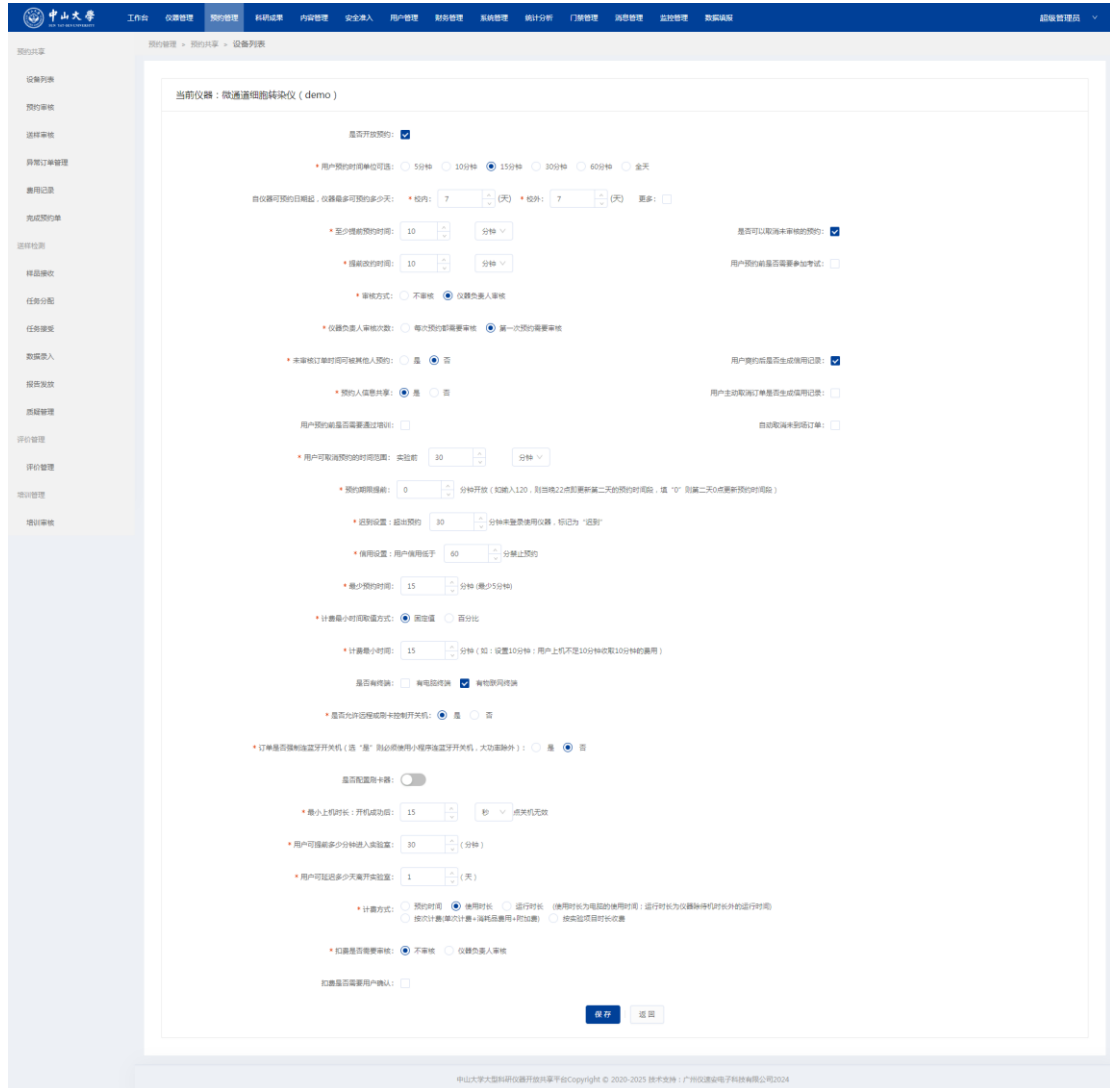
中山大學 SUN YAT-SEN UNIVERSITY

工作台 仪器管理 预约管理 科研成果 内容管理 安全准入 用户管理 财务管理 系统管理 统计分析 门禁管理 消息管理 监控管理 数据填报

超级管理员

预约共享
设备列表
预约审核
送样审核
异常订单管理
费用记录
完成预约单
送样检测
样品接收
任务分配
任务接受
数据录入
报告发放
质疑管理
评价管理
评价管理
培训管理
培训审核

预约管理 » 预约共享 » 设备列表

当前仪器：微通道细胞转染仪（demo）

是否开放预约：

* 用户预约时间单位可选： 5分钟 10分钟 15分钟 30分钟 60分钟 全天

自仪器可预约日期起，仪器最多可预约多少天： * 校内： 7 (天) * 校外： 7 (天) 更多：

* 至少提前预约时间： 10 分钟

是否可以取消未审核的预约：

* 提前改约时间： 10 分钟

用户预约前是否需要参加考试：

* 审核方式： 不审核 仪器负责人审核

* 仪器负责人审核次数： 每次预约都需要审核 第一次预约需要审核

* 未审核订单时间可被其他人预约： 是 否

用户爽约后是否生成信用记录：

* 预约人信息共享： 是 否

用户主动取消订单是否生成信用记录：

用户预约前是否需要通过培训：

自动取消未到场订单：

* 用户可取消预约的时间范围： 实验前 30 分钟

* 预约期限提前： 0 分钟开放（如输入120，则当晚22点即更新第二天的预约时间段，填 "0" 则第二天0点更新预约时间段）

* 迟到设置：超出预约 30 分钟未登录使用仪器，标记为 "迟到"

* 信用设置：用户信用低于 60 分禁止预约

* 最少预约时间： 15 分钟 (最少5分钟)

* 计费最小时间取值方式： 固定值 百分比

* 计费最小时间： 15 分钟（如：设置10分钟：用户上机不足10分钟收取10分钟的费用）

是否有终端： 有电脑终端 有物联网终端

* 是否允许远程或刷卡控制开关机： 是 否

* 订单是否强制连蓝牙开关机（选 "是" 则必须使用小程序连蓝牙开关机，大功率除外）： 是 否

是否配置刷卡器：

* 最小上机时长：开机成功后： 15 秒 点关机无效

* 用户可提前多少分钟进入实验室： 30 （分钟）

* 用户可延迟多少天离开实验室： 1 （天）

* 计费方式： 预约时间 使用时长 运行时长 （使用时长为电脑的使用时间；运行时长为仪器除待机时长外的运行时间） 按次计费(单次计费+消耗品费用+附加费) 按实验项目时长收费

* 扣费是否需要审核： 不审核 仪器负责人审核

扣费是否需要用户确认：

保存 返回

中山大学大型科研仪器开放共享平台Copyright © 2020-2025 技术支持：广州综威电子科技有限公司2024